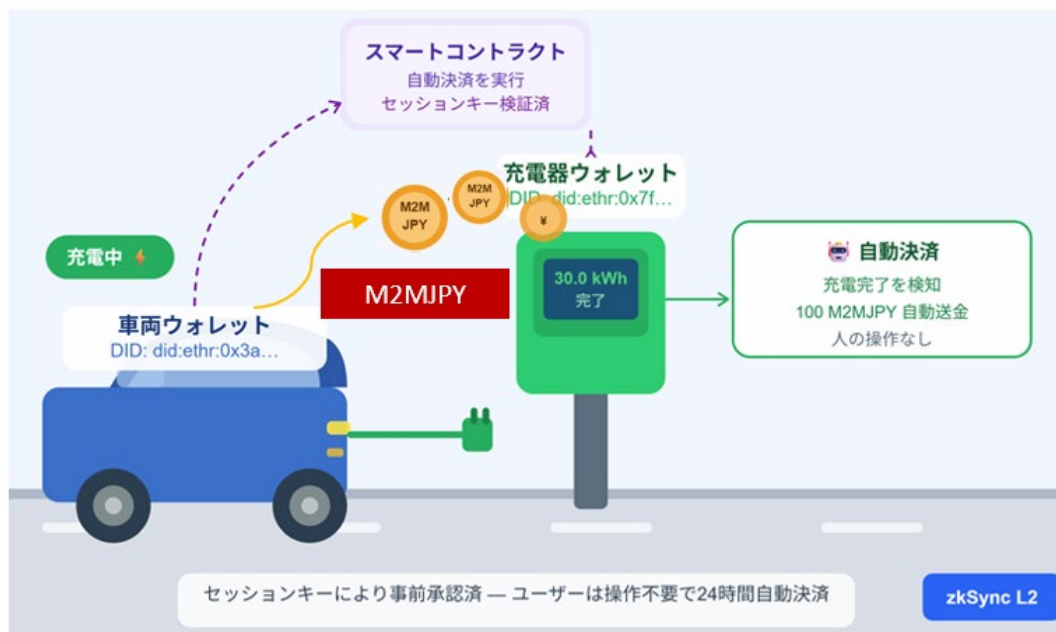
スマートコントラクト
自動決済を実行
セッションキー検証済

充電器ウォレット
DID: did:ethr:0x7f...

M2M JPY

M2M JPY

¥

充電中

M2MJPY

30.0 kWh
完了

自動決済
充電完了を検知
100 M2MJPY 自動送金
人の操作なし

車両ウォレット
DID: did:ethr:0x3a...

セッションキーにより事前承認済 — ユーザーは操作不要で24時間自動決済

zkSync L2